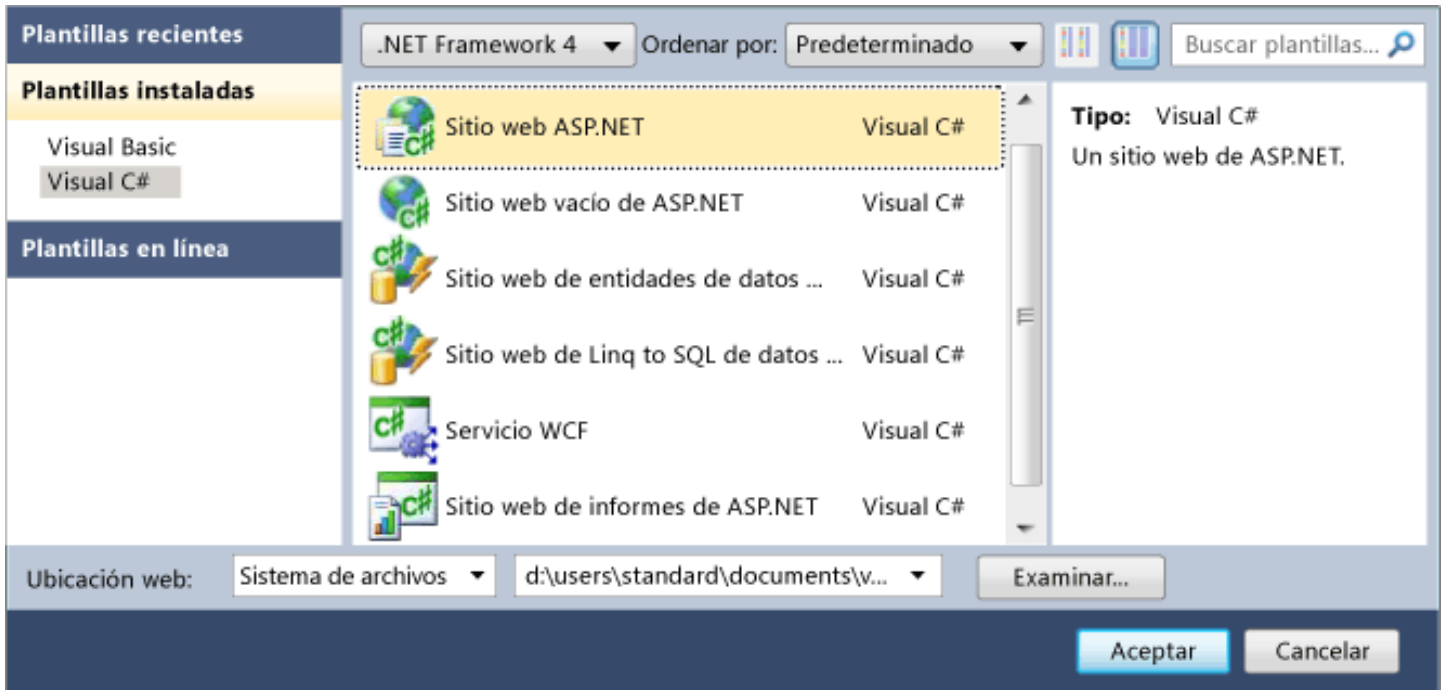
Plantillas recientes

Plantillas instaladas

Visual Basic
Visual C#

Plantillas en línea

.NET Framework 4
Ordenar por: Predeterminado
Buscar plantillas...

Sitio web ASP.NET Visual C#
Sitio web vacío de ASP.NET Visual C#
Sitio web de entidades de datos ... Visual C#
Sitio web de Linq to SQL de datos ... Visual C#
Servicio WCF Visual C#
Sitio web de informes de ASP.NET Visual C#

Tipo: Visual C#
Un sitio web de ASP.NET.

Ubicación web: Sistema de archivos
d:\users\standard\documents\v...
Examinar...

Aceptar
Cancelar